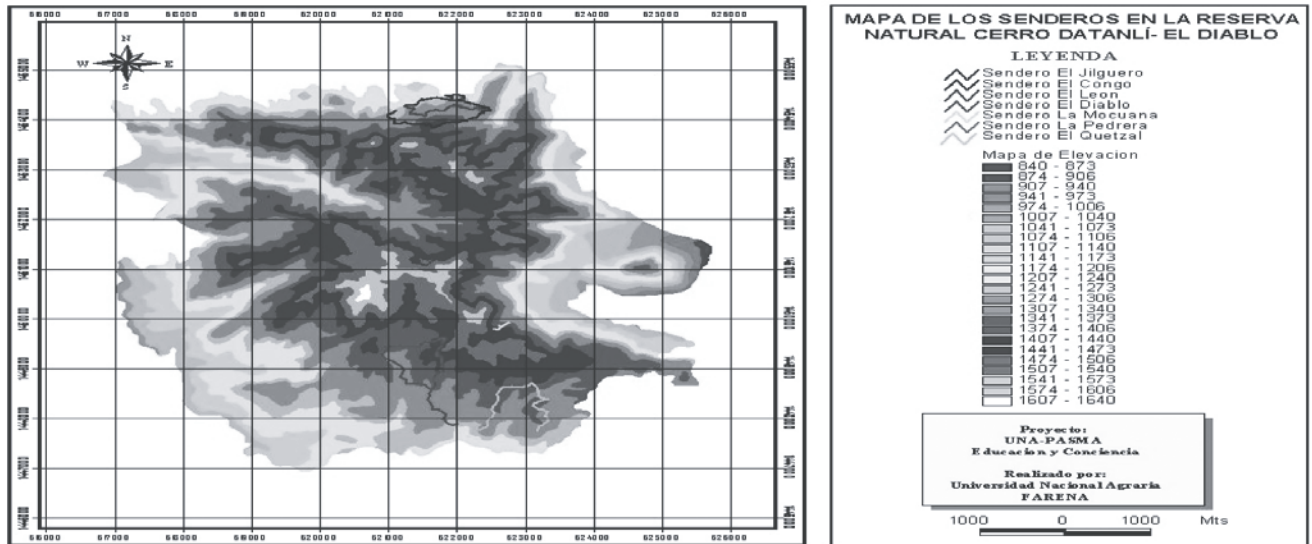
616000 617000 618000 619000 620000 621000 622000 623000 624000 625000 626000

N
W E
S

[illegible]
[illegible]
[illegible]
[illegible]
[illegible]
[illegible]
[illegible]
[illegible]
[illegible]

616000 617000 618000 619000 620000 621000 622000 623000 624000 625000 626000

MAPA DE LOS SENDEROS EN LA RESERVA NATURAL CERRO DATANLÍ- EL DIABLO

LEYENDA
Sendero El Jilguero
Sendero El Congo
Sendero El Leon
Sendero El Diablo
Sendero La Mocuana
Sendero La Pedrera
Sendero El Quetzal

Mapa de Elevacion
840 - 873
874 - 906
907 - 940
941 - 973
974 - 1006
1007 - 1040
1041 - 1073
1074 - 1106
1107 - 1140
1141 - 1173
1174 - 1206
1207 - 1240
1241 - 1273
1274 - 1306
1307 - 1340
1341 - 1373
1374 - 1406
1407 - 1440
1441 - 1473
1474 - 1506
1507 - 1540
1541 - 1573
1574 - 1606
1607 - 1640

Proyecto:
UNA-PASMA
Educacion y Conciencia

Realizado por:
Universidad Nacional Agraria
FARENA

1000 0 1000 Mts